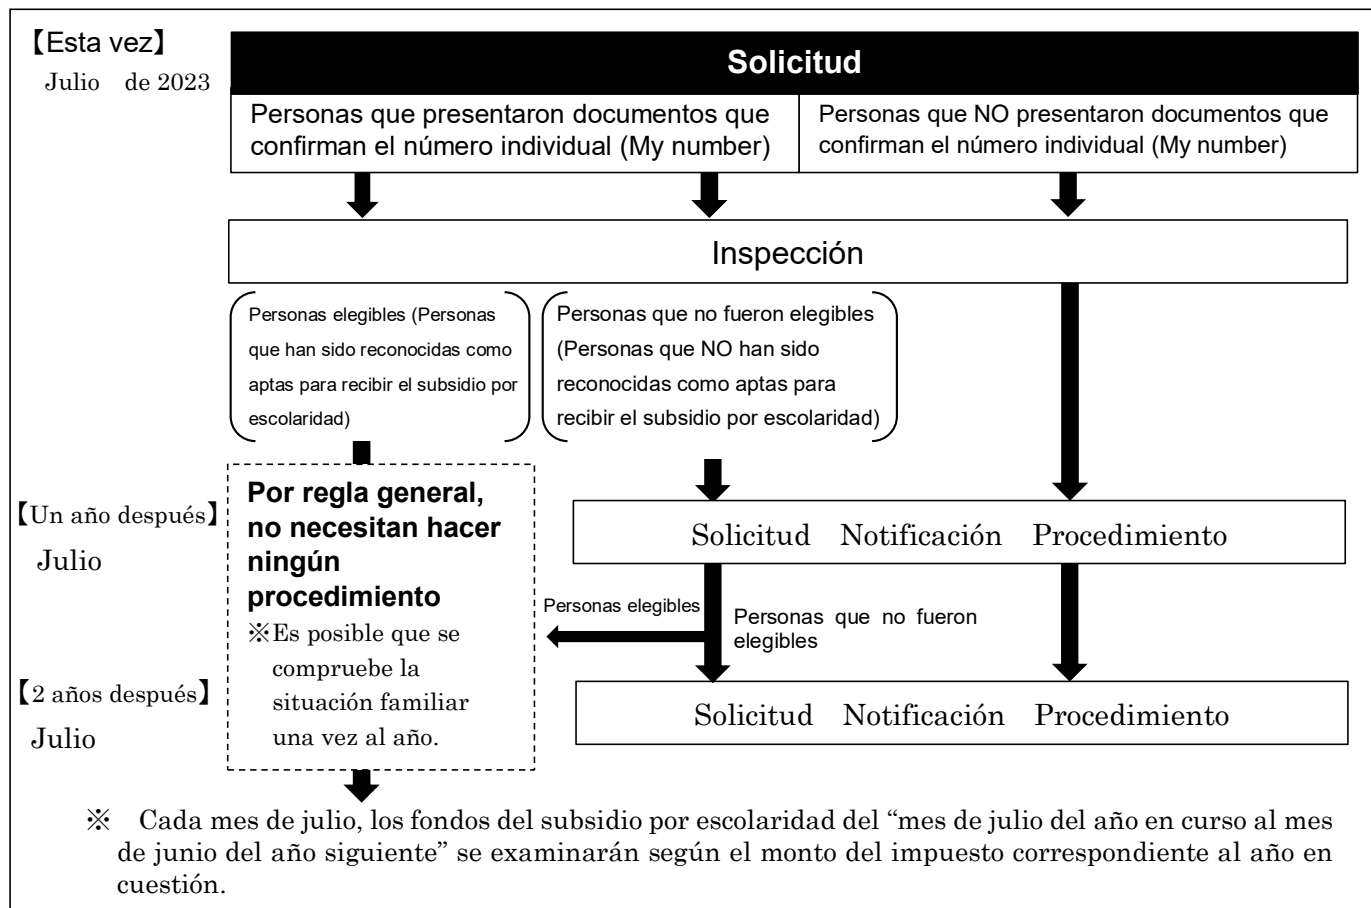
【Esta vez】
Julio de 2023

Solicitud

Personas que presentaron documentos que confirman el número individual (My number)

Personas que NO presentaron documentos que confirman el número individual (My number)

Inspección

Personas elegibles (Personas que han sido reconocidas como aptas para recibir el subsidio por escolaridad)

Personas que no fueron elegibles (Personas que NO han sido reconocidas como aptas para recibir el subsidio por escolaridad)

【Un año después】
Julio

Por regla general, no necesitan hacer ningún procedimiento
※Es posible que se compruebe la situación familiar una vez al año.

Solicitud Notificación Procedimiento

Personas elegibles

Personas que no fueron elegibles

【2 años después】
Julio

Solicitud Notificación Procedimiento

※ Cada mes de julio, los fondos del subsidio por escolaridad del "mes de julio del año en curso al mes de junio del año siguiente" se examinarán según el monto del impuesto correspondiente al año en cuestión.